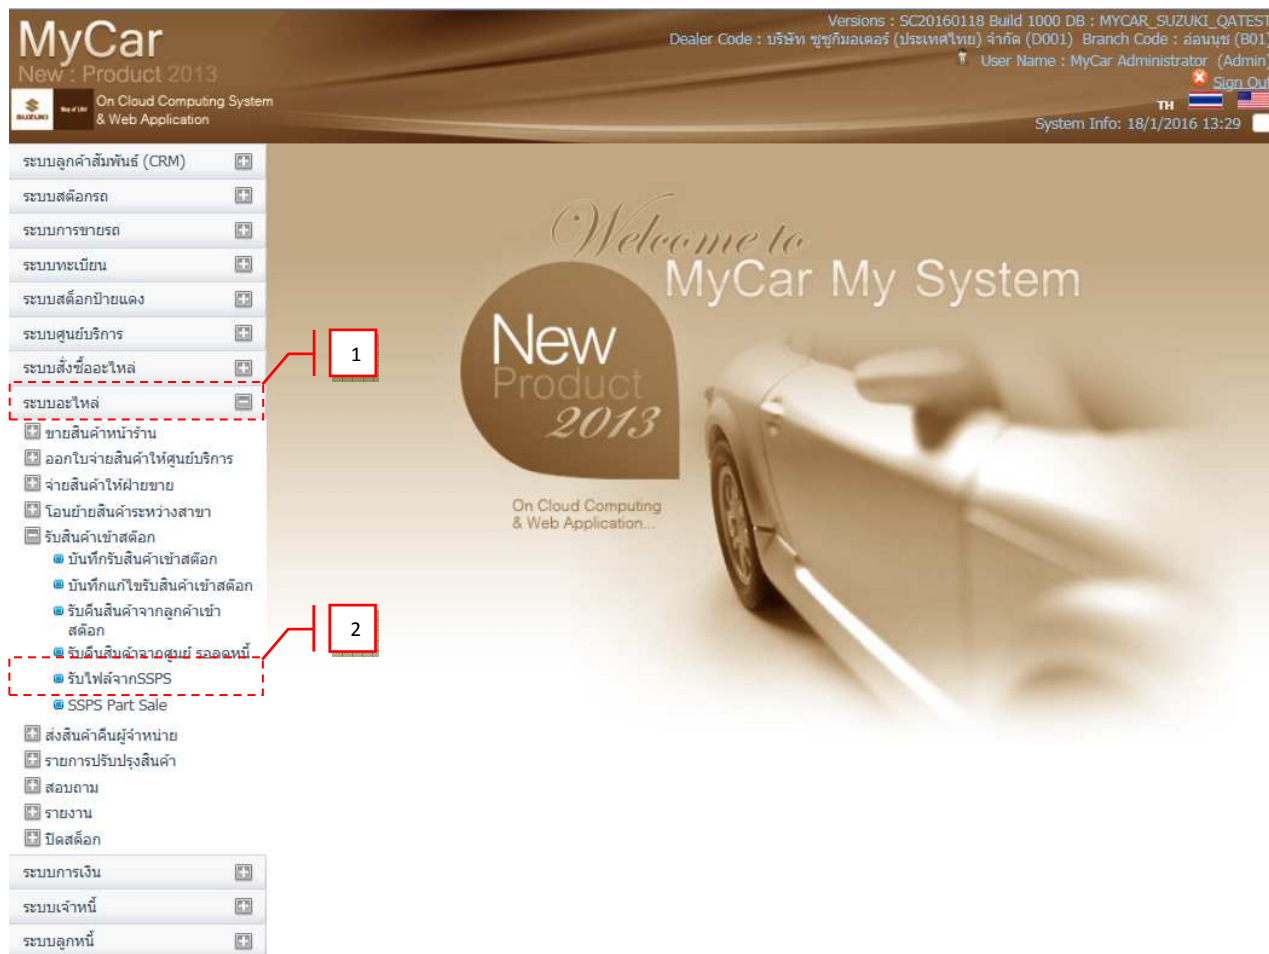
MyCar
New : Product 2013
On Cloud Computing System
& Web Application

Versions : SC20160118 Build 1000 DB : MYCAR_SUZUKI_QATEST
Dealer Code : บริษัท ซูซูกิมอเตอร์ (ประเทศไทย) จำกัด (D001) Branch Code : อ่อนนุช (B01)
User Name : MyCar Administrator (Admin)
Sign Out
TH
System Info: 18/1/2016 13:29

ระบบลูกค้าสัมพันธ์ (CRM)
ระบบสต๊อกรถ
ระบบการขายรถ
ระบบทะเบียน
ระบบสต็อกป้ายแดง
ระบบศูนย์บริการ
ระบบสั่งซื้ออะไหล่
ระบบอะไหล่
ขายสินค้าหน้าร้าน
ออกใบจ่ายสินค้าให้ศูนย์บริการ
จ่ายสินค้าให้ฝ่ายขาย
โอนย้ายสินค้าระหว่างสาขา
รับสินค้าเข้าสต๊อก
บันทึกรับสินค้าเข้าสต๊อก
บันทึกแก้ไขรับสินค้าเข้าสต๊อก
รับคืนสินค้าจากลูกค้าเข้าสต๊อก
รับคืนสินค้าจากศูนย์ รอลดหนี้
รับไฟล์จากSSPS
SSPS Part Sale
ส่งสินค้าคืนผู้จำหน่าย
รายการปรับปรุงสินค้า
สอบถาม
รายงาน
ปิดสต๊อก
ระบบการเงิน
ระบบเจ้าหนี้
ระบบลูกหนี้

1
2

Welcome to
MyCar My System
New
Product
2013
On Cloud Computing
& Web Application...